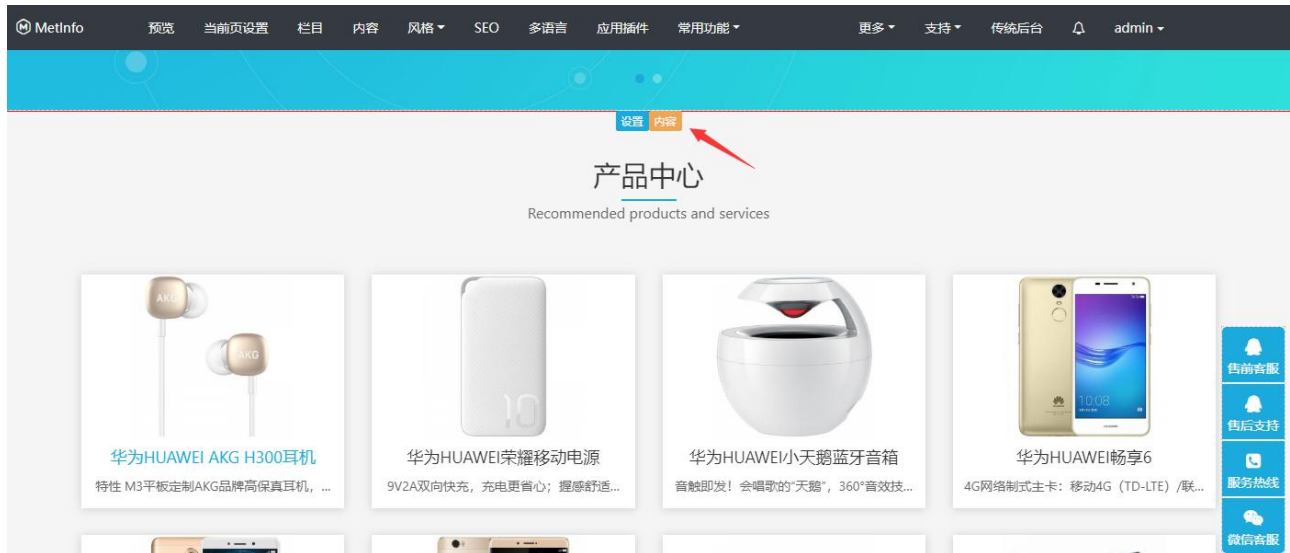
MetInfo 预览 当前页设置 栏目 内容 风格 SEO 多语言 应用插件 常用功能 更多 支持 传统后台 admin

设置 内容

产品中心

Recommended products and services

华为HUAWEI AKG H300耳机
特性 M3平板定制AKG品牌高保真耳机，...

华为HUAWEI荣耀移动电源
9V2A双向快充，充电更省心；握感舒适...

华为HUAWEI小天鹅蓝牙音箱
音触即发！会唱歌的"天鹅"，360°音效技...

华为HUAWEI畅享6
4G网络制式主卡：移动4G（TD-LTE）/联...

售前客服
售后支持
服务热线
微信客服